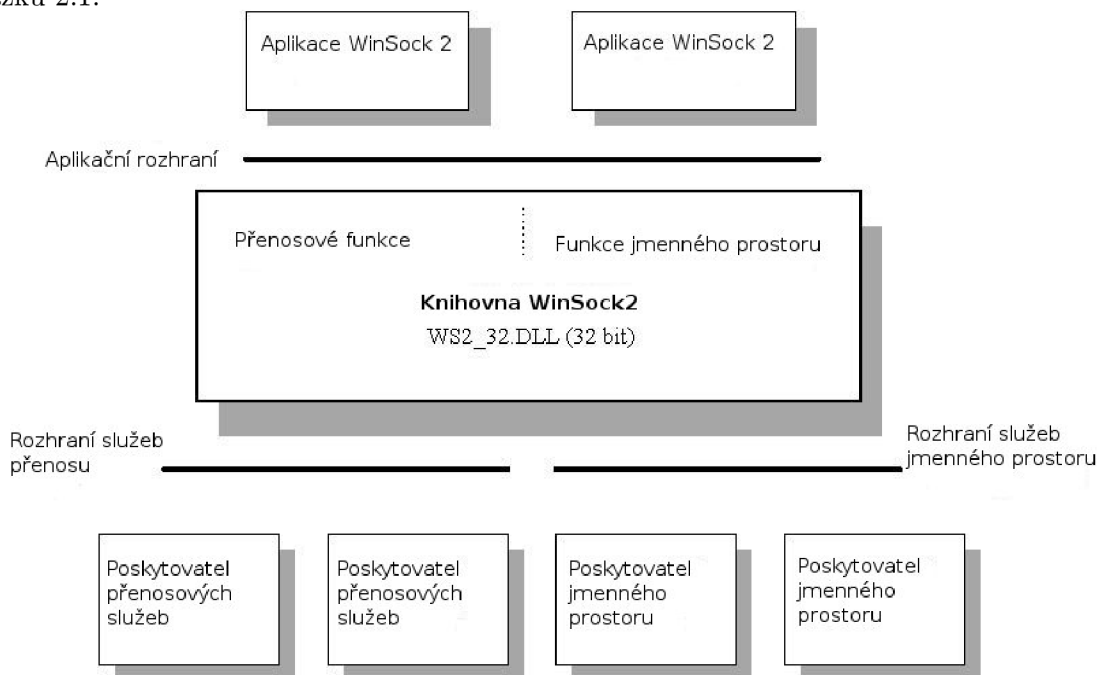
zku 2.1.

Aplikace WinSock 2

Aplikace WinSock 2

Aplikační rozhraní

Přenosové funkce

Funkce jmenného prostoru

Knihovna WinSock2
WS2_32.DLL (32 bit)

Rozhraní služeb přenosu

Rozhraní služeb jmenného prostoru

Poskytovatel přenosových služeb

Poskytovatel přenosových služeb

Poskytovatel jmenného prostoru

Poskytovatel jmenného prostoru